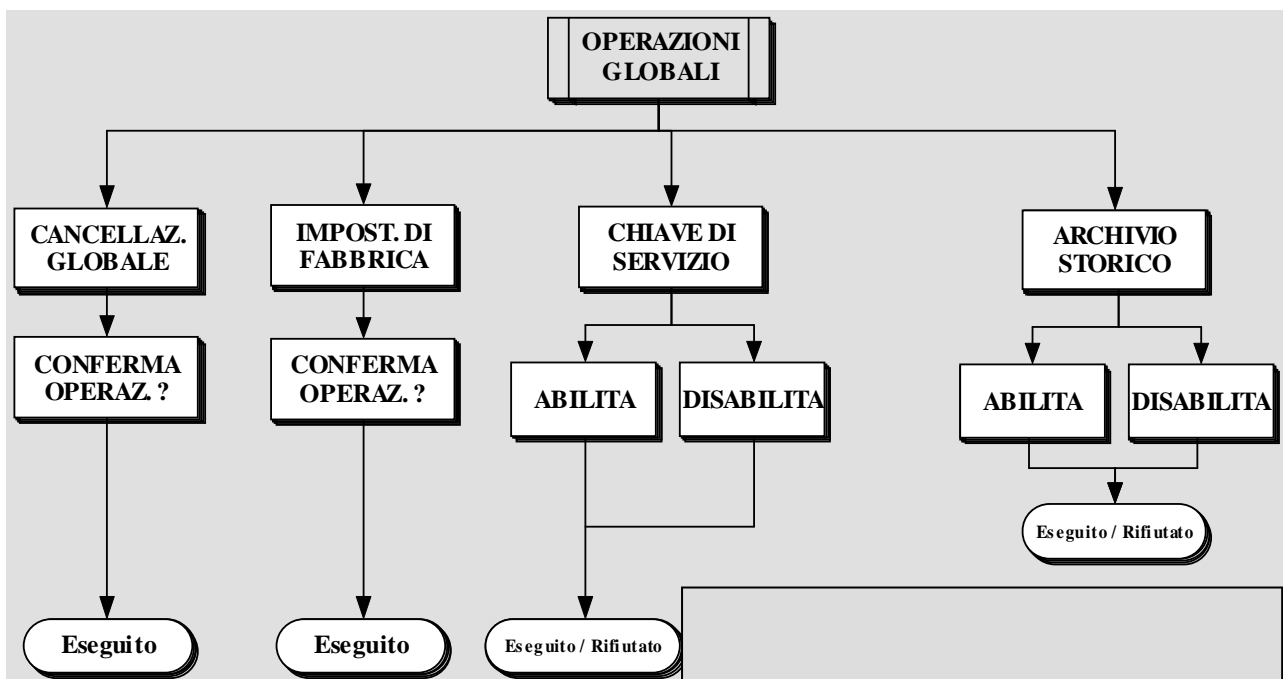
OPERAZIONI GLOBALI

CANCELLAZ. GLOBALE

CONFERMA OPERAZ. ?

Eseguito

IMPOST. DI FABBRICA

CONFERMA OPERAZ. ?

Eseguito

CHIAVE DI SERVIZIO

ABILITA

DISABILITA

Eseguito / Rifiutato

ARCHIVIO STORICO

ABILITA

DISABILITA

Eseguito / Rifiutato